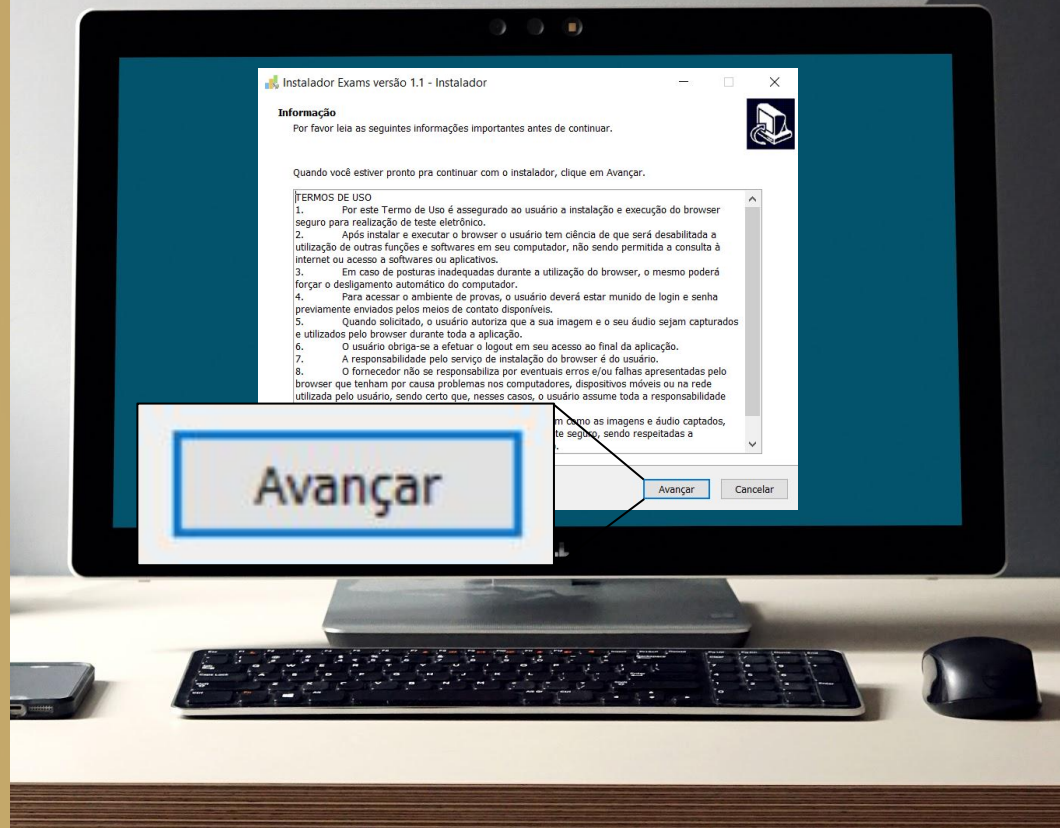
Instalador Exams versão 1.1 - Instalador

Informação
Por favor leia as seguintes informações importantes antes de continuar.

Quando você estiver pronto pra continuar com o instalador, clique em Avançar.

TERMOS DE USO
1. Por este Termo de Uso é assegurado ao usuário a instalação e execução do browser seguro para realização de teste eletrônico.
2. Após instalar e executar o browser o usuário tem ciência de que será desabilitada a utilização de outras funções e softwares em seu computador, não sendo permitida a consulta à internet ou acesso a softwares ou aplicativos.
3. Em caso de posturas inadequadas durante a utilização do browser, o mesmo poderá forçar o desligamento automático do computador.
4. Para acessar o ambiente de provas, o usuário deverá estar munido de login e senha previamente enviados pelos meios de contato disponíveis.
5. Quando solicitado, o usuário autoriza que a sua imagem e o seu áudio sejam capturados e utilizados pelo browser durante toda a aplicação.
6. O usuário obriga-se a efetuar o logout em seu acesso ao final da aplicação.
7. A responsabilidade pelo serviço de instalação do browser é do usuário.
8. O fornecedor não se responsabiliza por eventuais erros e/ou falhas apresentadas pelo browser que tenham por causa problemas nos computadores, dispositivos móveis ou na rede utilizada pelo usuário, sendo certo que, nesses casos, o usuário assume toda a responsabilidade
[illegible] como as imagens e áudio captados, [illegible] seguro, sendo respeitadas a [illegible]

Avançar

Avançar Cancelar